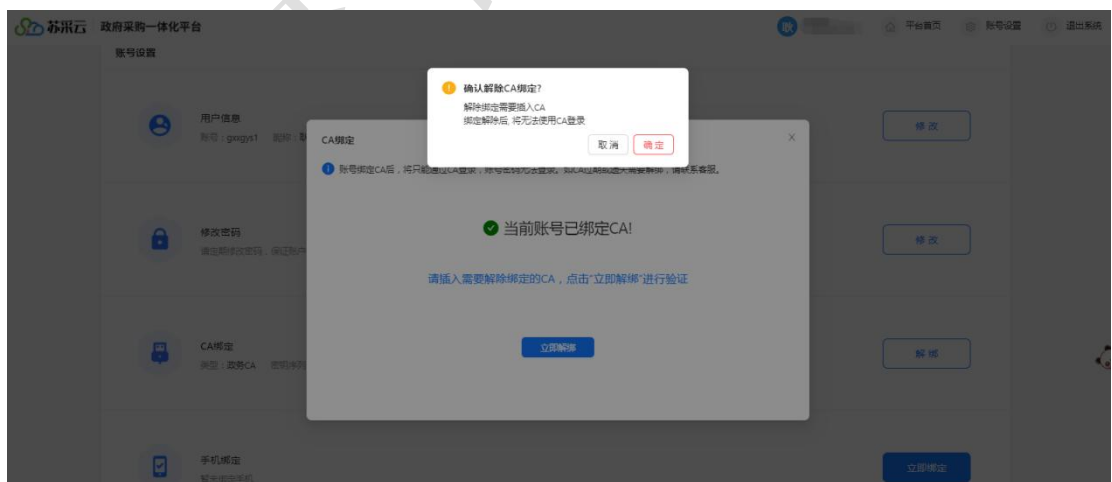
苏采云 政府采购一体化平台

平台首页 账号设置 退出系统

账号设置

用户信息
账号：gxxgys1 昵称：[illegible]

修改

修改密码
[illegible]

修改

CA绑定
类型：政务CA 密码序列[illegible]

解绑

手机绑定
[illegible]

立即绑定

CA绑定

账号绑定CA后，将只能通过CA登录，账号密码无法登录。如CA过期或遗失需要解绑，请联系客服。

当前账号已绑定CA!

请插入需要解除绑定的CA，点击"立即解绑"进行验证

立即解绑

确认解除CA绑定?
解除绑定需要插入CA
绑定解除后，将无法使用CA登录

取消 确定